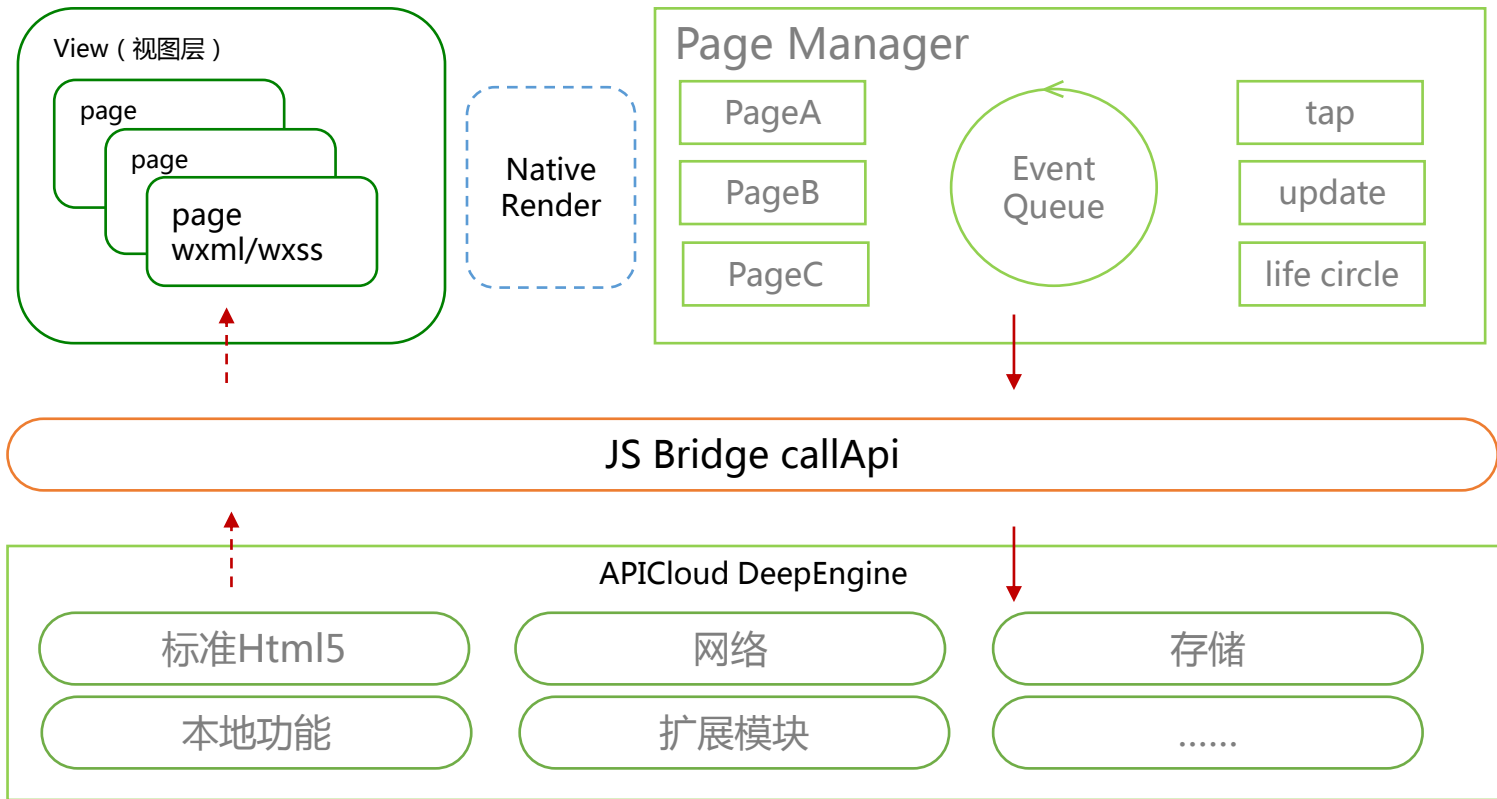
View（视图层）

page

page

page
wxml/wxss

Native Render

Page Manager

PageA

PageB

PageC

Event Queue

tap

update

life circle

JS Bridge callApi

APICloud DeepEngine

标准Html5

网络

存储

本地功能

扩展模块

......